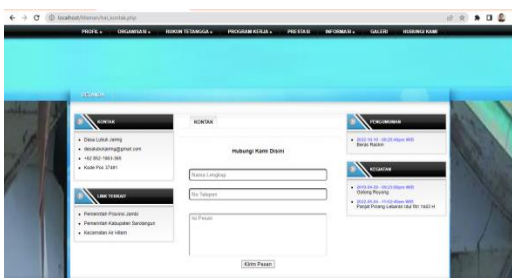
localhost/lilteman/hal_kontak.php

PROFIL ▾ ORGANISASI ▾ RUKUN TETANGGA ▾ PROGRAM KERJA ▾ PRESTASI INFORMASI ▾ GALERI HUBUNGI KAMI

KONTAK

- Desa Lubuk Jaming
- desalubukjaming@gmail.com
- +62 852-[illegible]
- Kode Pos 37481

LINK TERKAIT

- Pemerintah Provinsi Jambi
- Pemerintah Kabupaten Sarolangun
- Kecamatan Air Hitam

KONTAK

Hubungi Kami Disini

Nama Lengkap

No Telepon

Isi Pesan

Kirim Pesan

PENGUMUMAN

- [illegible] Beras Raskin

KEGIATAN

- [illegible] Gotong Royong
- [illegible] Panjat Pinang Lebaran idul fitri 1443 H